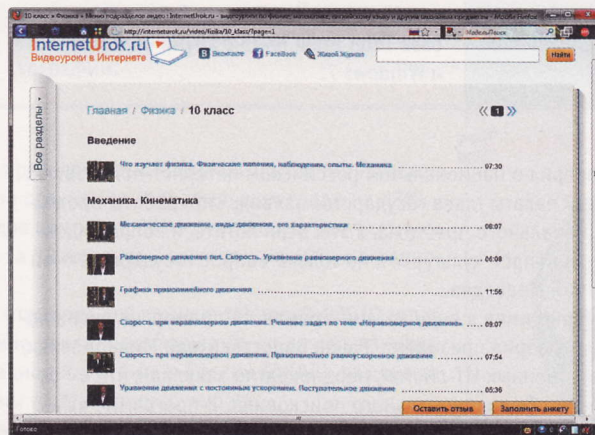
10 класс » Физика » Меню подразделов видео | InternetUrok.ru - видеоуроки по физике, математике, английскому языку и другим школьным предметам - Mozilla Firefox

http://interneturok.ru/video/fizika/10_klass/?page=1

InternetUrok.ru
Видеоуроки в Интернете

Вконтакте Facebook Живой Журнал

Найти

Все разделы

Главная / Физика / 10 класс

1

Введение

Что изучает физика. Физические явления, наблюдения, опыты. Механика ........ 07:30

Механика. Кинематика

Механическое движение, виды движения, его характеристики ........ 08:07

Равномерное движение тел. Скорость. Уравнение равномерного движения ........ 06:08

Графики прямолинейного движения ........ 11:56

Скорость при неравномерном движении. Решение задач по теме «Неравномерное движение» ........ 09:07

Скорость при неравномерном движении. Прямолинейное равноускоренное движение ........ 07:54

Уравнение движения с постоянным ускорением. Поступательное движение ........ 05:36

Оставить отзыв

Заполнить анкету

Готово